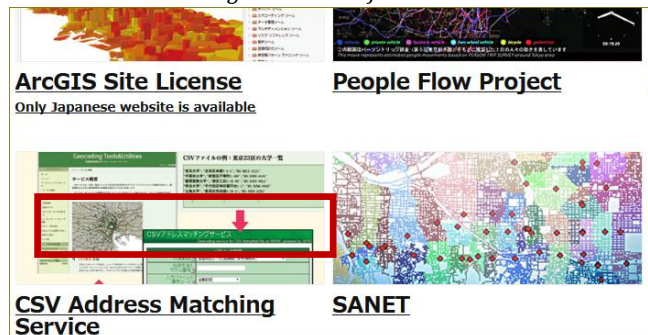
ArcGIS Site License
Only Japanese website is available

People Flow Project

Geocoding Tools&Utilities

CSVファイルの例：東京23区の大学一覧

CSVアドレスマッチングサービス

CSV Address Matching Service

SANET